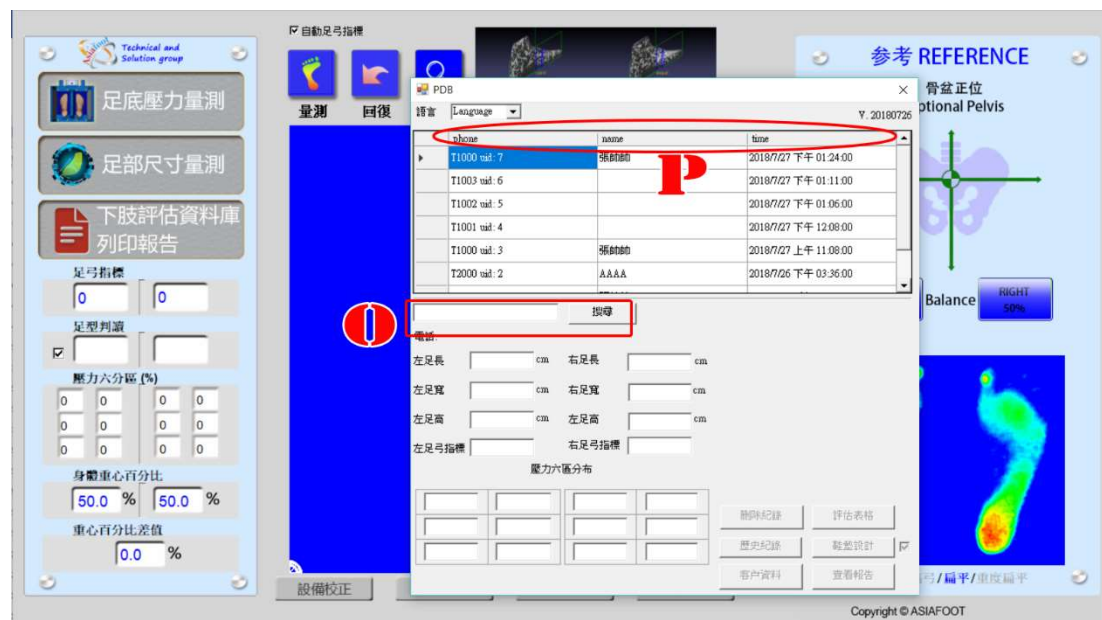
Technical and Solution group

足底壓力量測

足部尺寸量測

下肢評估資料庫列印報告

足弓指標

0 | 0

足型判讀

☑

壓力六分區 (%)

| 0 | 0 | 0 | 0 |
|---|---|---|---|
| 0 | 0 | 0 | 0 |
| 0 | 0 | 0 | 0 |

身體重心百分比

50.0 % 50.0 %

重心百分比差值

0.0 %

☑ 自動足弓指標

量測 回復

設備校正

PDB

語言 Language

V. 20180726

| | phone | name | time |
|---|---|---|---|
| ▸ | T1000 uid: 7 | 張帥帥 | 2018/7/27 下午 01:24:00 |
| | T1003 uid: 6 | | 2018/7/27 下午 01:11:00 |
| | T1002 uid: 5 | | 2018/7/27 下午 01:06:00 |
| | T1001 uid: 4 | | 2018/7/27 下午 12:08:00 |
| | T1000 uid: 3 | 張帥帥 | 2018/7/27 上午 11:08:00 |
| | T2000 uid: 2 | AAAA | 2018/7/26 下午 03:36:00 |

P

O

搜尋

電話

左足長 cm 右足長 cm

左足寬 cm 右足寬 cm

左足高 cm 右足高 cm

左足弓指標 右足弓指標

壓力六區分布

刪除紀錄 評估表格

歷史紀錄 鞋墊設計 ☑

客戶資料 查看報告

參考 REFERENCE

骨盆正位

Optional Pelvis

Balance

RIGHT 50%

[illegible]弓/扁平/重度扁平

Copyright © ASIAFOOT